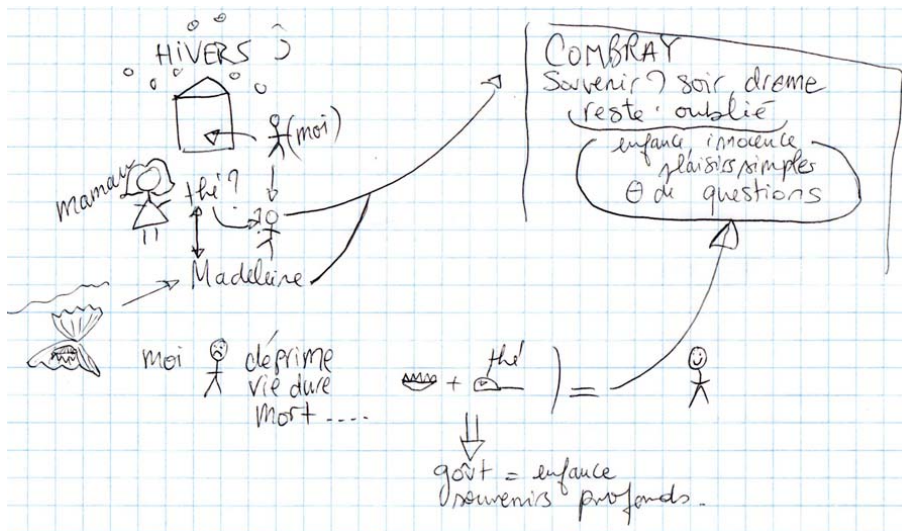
HIVERS

(moi)

maman

thé?

Madeleine

COMBRAY
Souvenir? soir drame
reste : oublié
enfance innocence
plaisirs simples
$\emptyset$ de questions

moi déprime
vie dure
Mort ....

+ thé ) =

goût = enfance
souvenirs profonds.